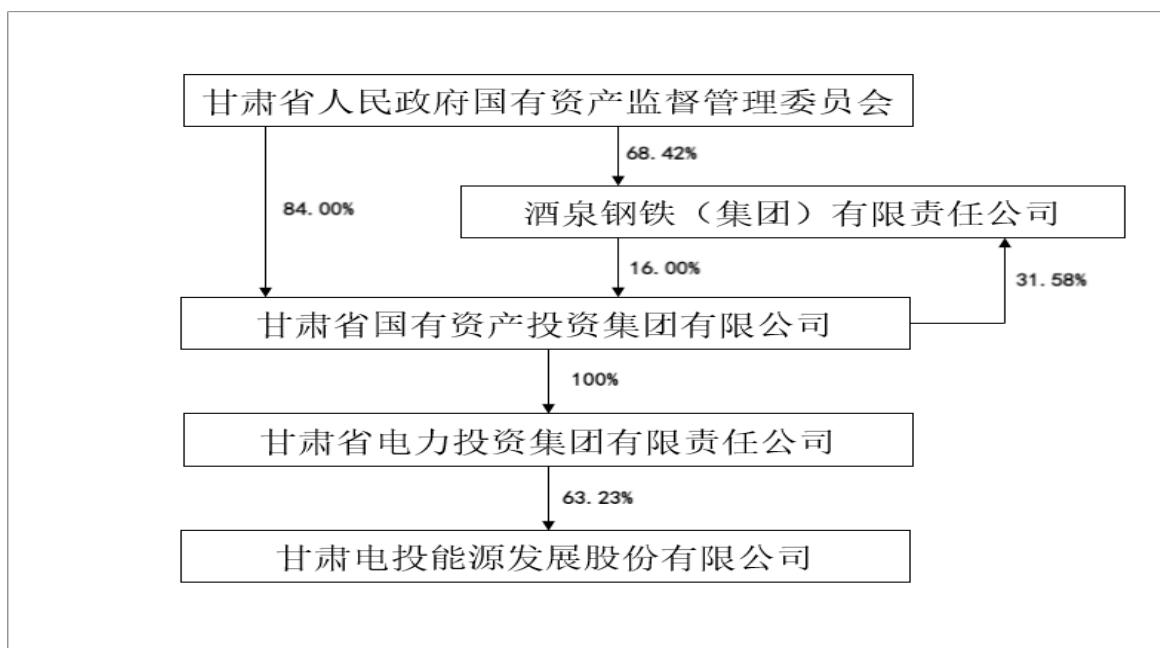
甘肃省人民政府国有资产监督管理委员会

68.42%

84.00%

酒泉钢铁（集团）有限责任公司

16.00%

31.58%

甘肃省国有资产投资集团有限公司

100%

甘肃省电力投资集团有限责任公司

63.23%

甘肃电投能源发展股份有限公司